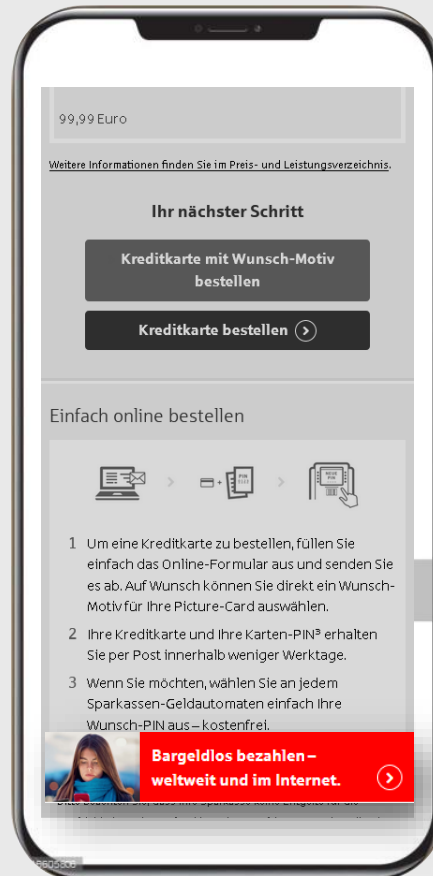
99,99 Euro

Weitere Informationen finden Sie im Preis- und Leistungsverzeichnis.

Ihr nächster Schritt

Kreditkarte mit Wunsch-Motiv bestellen

Kreditkarte bestellen

Einfach online bestellen

PIN

NEUE PIN

1 Um eine Kreditkarte zu bestellen, füllen Sie einfach das Online-Formular aus und senden Sie es ab. Auf Wunsch können Sie direkt ein Wunsch-Motiv für Ihre Picture-Card auswählen.

2 Ihre Kreditkarte und Ihre Karten-PIN³ erhalten Sie per Post innerhalb weniger Werktage.

3 Wenn Sie möchten, wählen Sie an jedem Sparkassen-Geldautomaten einfach Ihre Wunsch-PIN aus – kostenfrei.

Bargeldlos bezahlen – weltweit und im Internet.

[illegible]

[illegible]